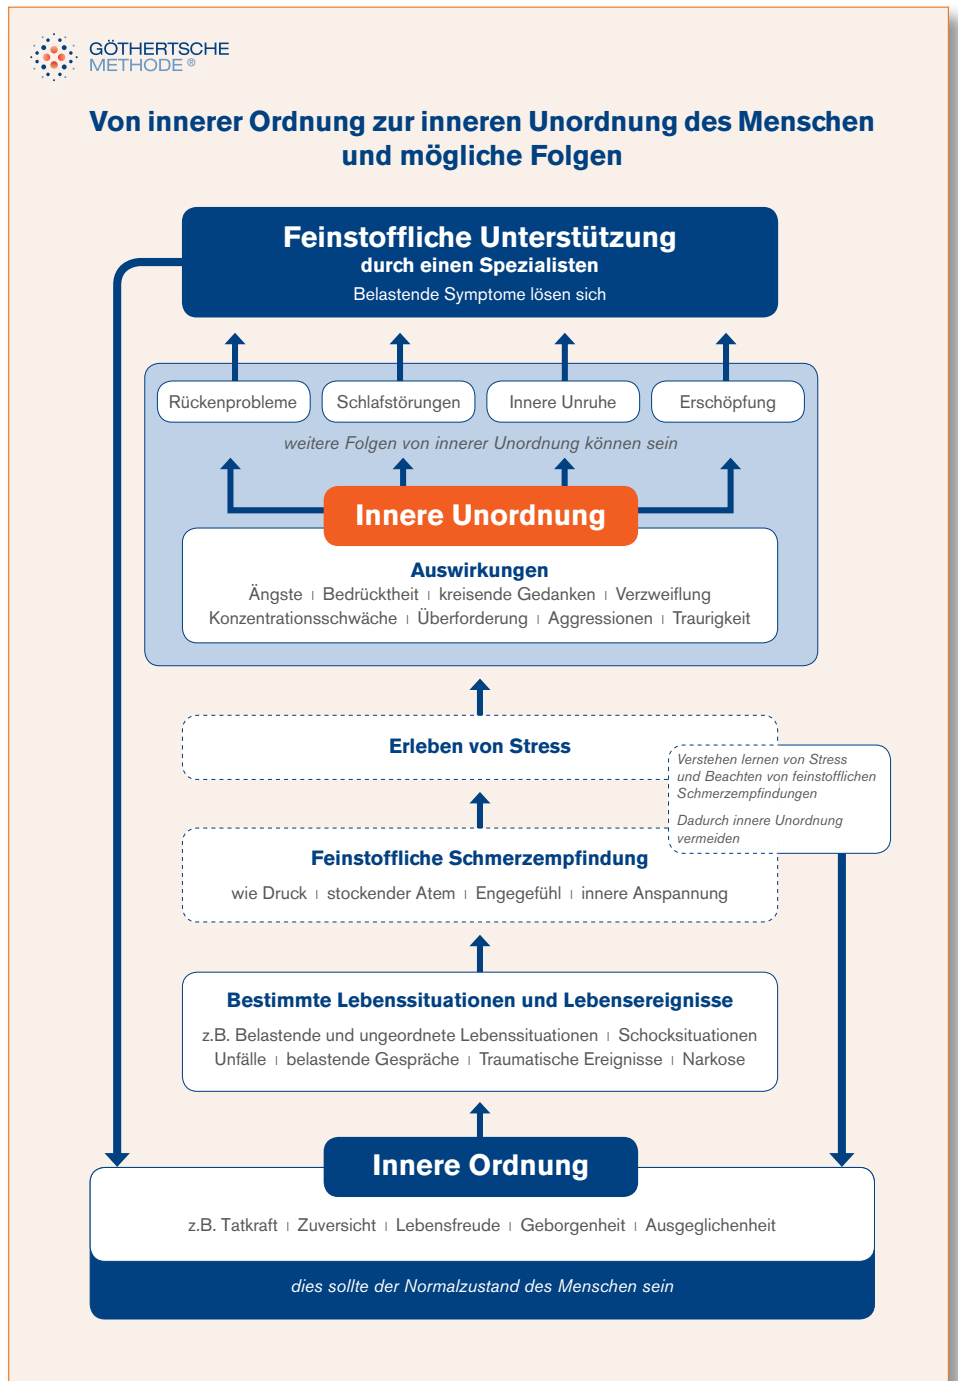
GÖTHERTSCHE METHODE ®

Von innerer Ordnung zur inneren Unordnung des Menschen und mögliche Folgen

Feinstoffliche Unterstützung
durch einen Spezialisten
Belastende Symptome lösen sich

Rückenprobleme | Schlafstörungen | Innere Unruhe | Erschöpfung

weitere Folgen von innerer Unordnung können sein

Innere Unordnung

Auswirkungen
Ängste | Bedrücktheit | kreisende Gedanken | Verzweiflung
Konzentrationsschwäche | Überforderung | Aggressionen | Traurigkeit

Erleben von Stress

Verstehen lernen von Stress und Beachten von feinstofflichen Schmerzempfindungen

Dadurch innere Unordnung vermeiden

Feinstoffliche Schmerzempfindung
wie Druck | stockender Atem | Engegefühl | innere Anspannung

Bestimmte Lebenssituationen und Lebensereignisse
z.B. Belastende und ungeordnete Lebenssituationen | Schocksituationen
Unfälle | belastende Gespräche | Traumatische Ereignisse | Narkose

Innere Ordnung
z.B. Tatkraft | Zuversicht | Lebensfreude | Geborgenheit | Ausgeglichenheit

dies sollte der Normalzustand des Menschen sein